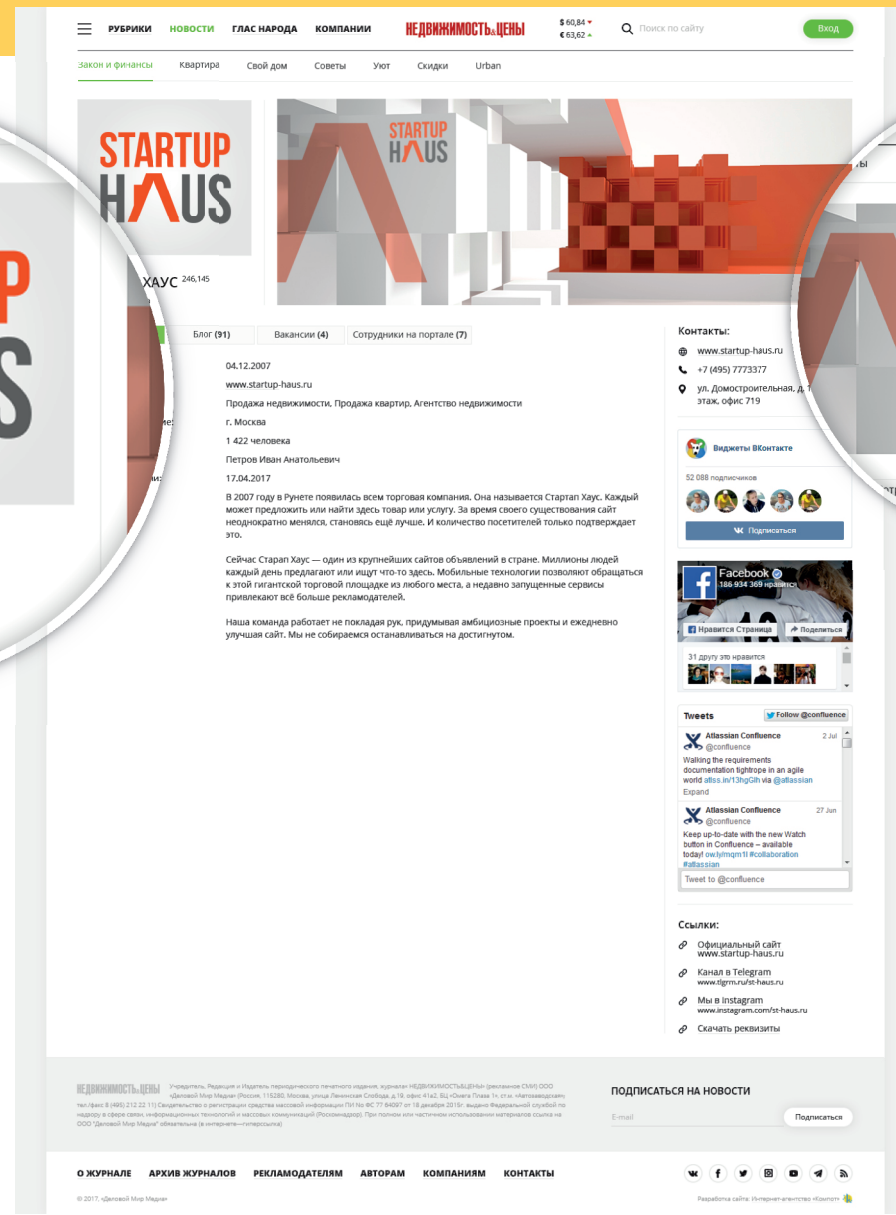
РУБРИКИ НОВОСТИ ГЛАС НАРОДА КОМПАНИИ НЕДВИЖИМОСТЬ&ЦЕНЫ $ 60,84 € 63,62 Поиск по сайту Вход

Закон и финансы Квартира Свой дом Советы Уют Скидки Urban

STARTUP HAUS

STARTUP HAUS

ХАУС 246,145

Блог (91) Вакансии (4) Сотрудники на портале (7)

04.12.2007

www.startup-haus.ru

Продажа недвижимости, Продажа квартир, Агентство недвижимости

г. Москва

1 422 человека

Петров Иван Анатольевич

17.04.2017

В 2007 году в Рунете появилась всем торговая компания. Она называется Стартап Хаус. Каждый может предложить или найти здесь товар или услугу. За время своего существования сайт неоднократно менялся, становясь ещё лучше. И количество посетителей только подтверждает это.

Сейчас Старап Хаус — один из крупнейших сайтов объявлений в стране. Миллионы людей каждый день предлагают или ищут что-то здесь. Мобильные технологии позволяют обращаться к этой гигантской торговой площадке из любого места, а недавно запущенные сервисы привлекают всё больше рекламодателей.

Наша команда работает не покладая рук, придумывая амбициозные проекты и ежедневно улучшая сайт. Мы не собираемся останавливаться на достигнутом.

Контакты:

www.startup-haus.ru

+7 (495) 7773377

ул. Домостроительная, д. 1 этаж, офис 719

Виджеты ВКонтакте

52 088 подписчиков

Подписаться

Facebook

186 934 369 нравится

Нравится Страница Поделиться

31 другу это нравится

Tweets Follow @confluence

Atlassian Confluence 2 Jul @confluence Walking the requirements documentation tightrope in an agile world atlss.in/13hgGih via @atlassian Expand

Atlassian Confluence 27 Jun @confluence Keep up-to-date with the new Watch button in Confluence – available today! ow.ly/mqm1I #collaboration #atlassian

Tweet to @confluence

Ссылки:

Официальный сайт www.startup-haus.ru

Канал в Telegram www.tlgrm.ru/st-haus.ru

Мы в instagram www.instagram.com/st-haus.ru

Скачать реквизиты

НЕДВИЖИМОСТЬ&ЦЕНЫ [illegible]

ПОДПИСАТЬСЯ НА НОВОСТИ

E-mail Подписаться

О ЖУРНАЛЕ АРХИВ ЖУРНАЛОВ РЕКЛАМОДАТЕЛЯМ АВТОРАМ КОМПАНИЯМ КОНТАКТЫ

© 2017, «Деловой Мир Медиа»

Разработка сайта: Интернет-агентство «Компот»